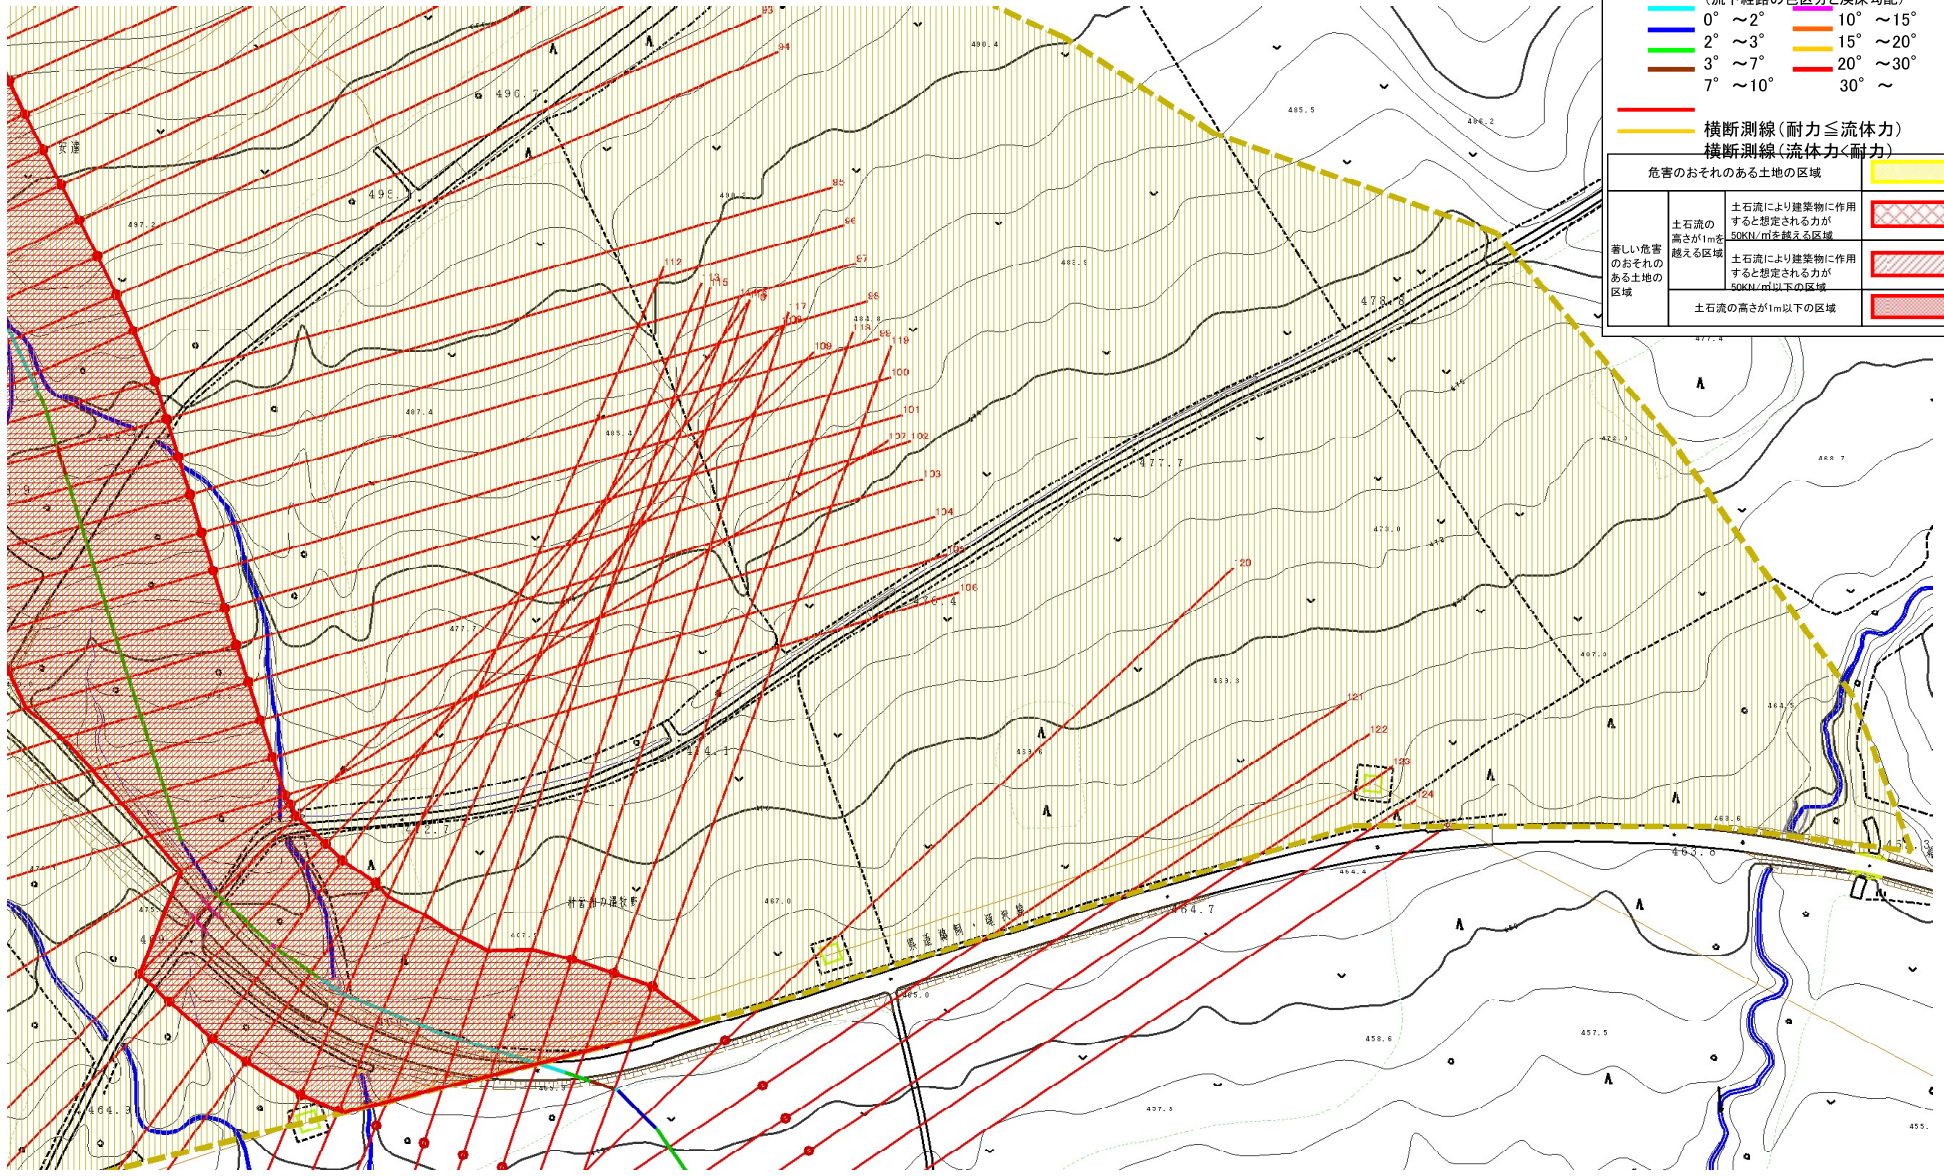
(流下経路の已区分と摸床勾配)
0° ～2°
10° ～15°
2° ～3°
15° ～20°
3° ～7°
20° ～30°
7° ～10°
30° ～

横断測線(耐力≦流体力)
横断測線(流体力<耐力)

| 危害のおそれのある土地の区域 | | |
|---|---|---|
| 著しい危害のおそれのある土地の区域 | 土石流の高さが1mを越える区域 | 土石流により建築物に作用すると想定される力が50KN/㎡を越える区域 |
| | | 土石流により建築物に作用すると想定される力が50KN/㎡以下の区域 |
| | 土石流の高さが1m以下の区域 | |

93
94
95
96
97
98
99
100
101
102
103
104
105
106
109
112
113
115
116
117
118
119
120
121
122
123
124
安達
496.7
495
497.2
490.4
485.5
486.2
478.8
477.7
477.4
473.0
468.7
467.0
464.4
464.3
464.7
463.6
465.0
458.6
457.5
457.3
487.4
485.4
477.7
474.1
472.7
県道樽岡・瓊敷線
村営山の湯牧野
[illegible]